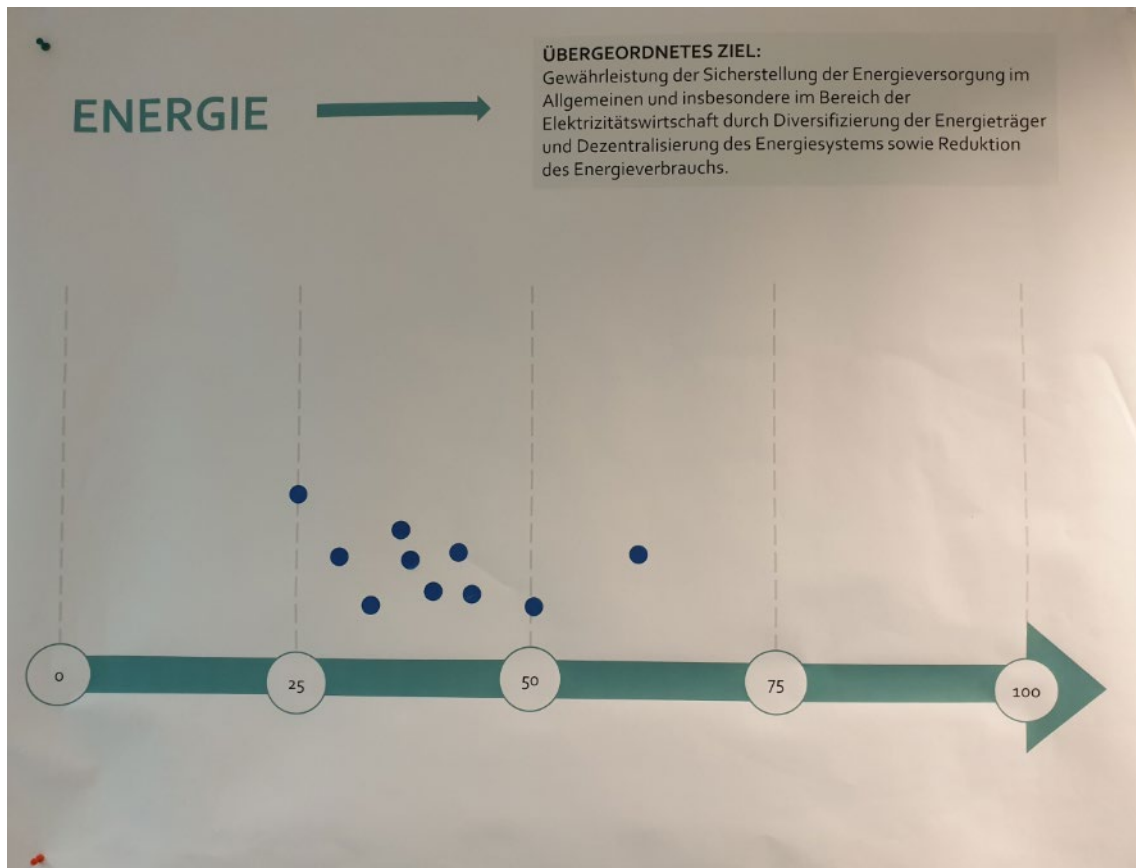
ENERGIE

ÜBERGEORDNETES ZIEL:
Gewährleistung der Sicherstellung der Energieversorgung im Allgemeinen und insbesondere im Bereich der Elektrizitätswirtschaft durch Diversifizierung der Energieträger und Dezentralisierung des Energiesystems sowie Reduktion des Energieverbrauchs.

0

25

50

75

100